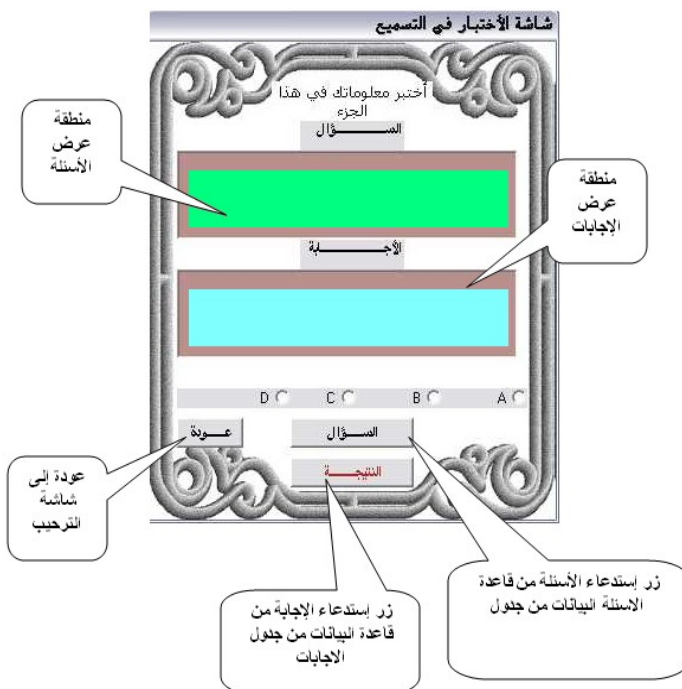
شاشة الأختبار في التصميع

أختبر معلوماتك في هذا الجزء

السـؤال

منطقة عرض الأسئلة

منطقة عرض الإجابات

الأجـابة

D C B A

عـودة

السـؤال

النتيجـة

عودة إلى شاشة الترحيب

زر إستدعاء الأسئلة من قاعدة الاسئلة البيانات من جدول

زر إستدعاء الإجابة من قاعدة البيانات من جدول الاجابات